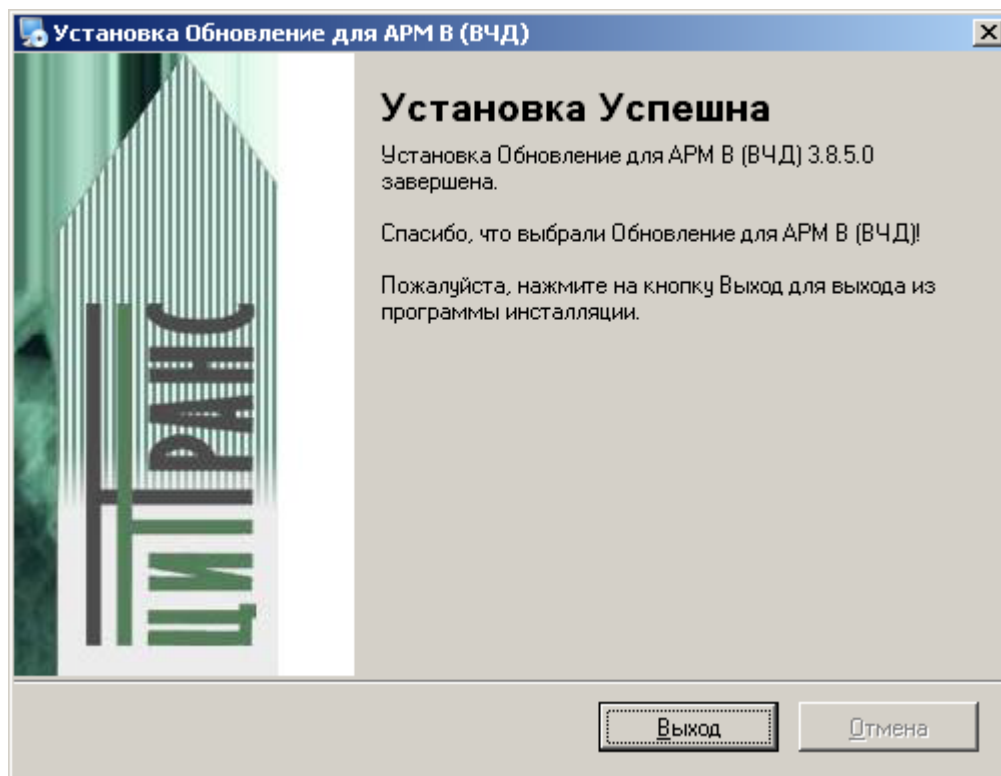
Установка Обновление для АРМ В (ВЧД)

ЦИТРАНС

Установка Успешна

Установка Обновление для АРМ В (ВЧД) 3.8.5.0 завершена.

Спасибо, что выбрали Обновление для АРМ В (ВЧД)!

Пожалуйста, нажмите на кнопку Выход для выхода из программы инсталляции.

Выход

Отмена